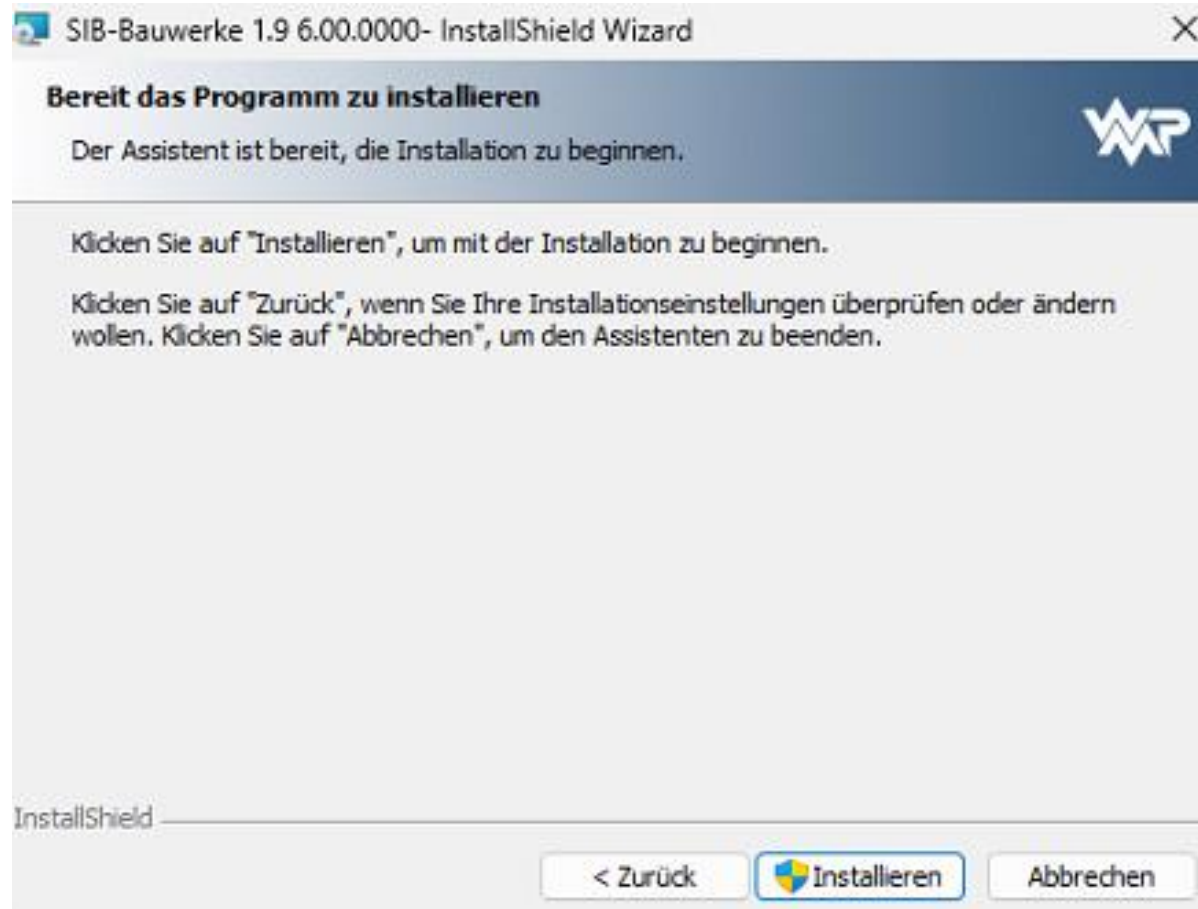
SIB-Bauwerke 1.9 6.00.0000- InstallShield Wizard

×

Bereit das Programm zu installieren

Der Assistent ist bereit, die Installation zu beginnen.

WP

Klicken Sie auf "Installieren", um mit der Installation zu beginnen.

Klicken Sie auf "Zurück", wenn Sie Ihre Installationseinstellungen überprüfen oder ändern wollen. Klicken Sie auf "Abbrechen", um den Assistenten zu beenden.

InstallShield

< Zurück

Installieren

Abbrechen